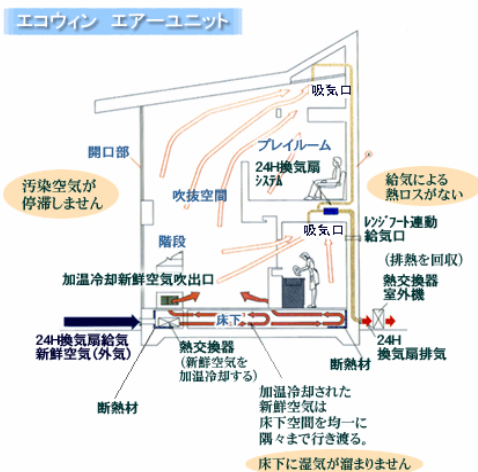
エコウィン　エアーユニット

吸気口

開口部

プレイルーム

24H換気扇システム

汚染空気が停滞しません

吹抜空間

給気による熱ロスがない

吸気口

レンジフード連動給気口

階段

(排熱を回収)

加温冷却新鮮空気吹出口

熱交換器室外機

床下

24H換気扇給気
新鮮空気(外気)

24H換気扇排気

熱交換器
(新鮮空気を加温冷却する)

断熱材

断熱材

加温冷却された新鮮空気は床下空間を均一に隅々まで行き渡る。

床下に湿気が溜まりません